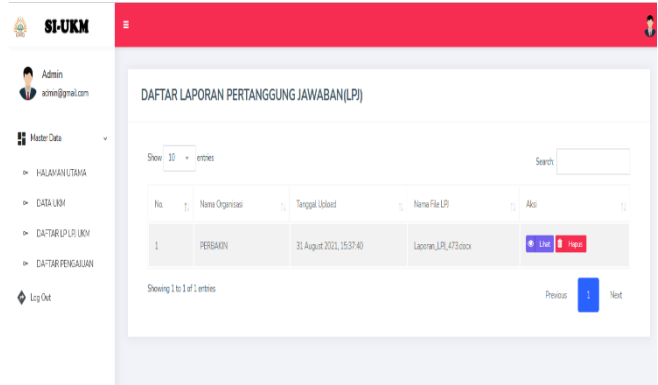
SI-UKM

Admin
admin@gmail.com

Master Data

HALAMAN UTAMA

DATA UKM

DAFTAR LPJ UKM

DAFTAR PENGAJUAN

Log Out

DAFTAR LAPORAN PERTANGGUNG JAWABAN(LPJ)

Show 10 entries

Search:

| No. | Nama Organisasi | Tanggal Upload | Nama File LPJ | Aksi |
|---|---|---|---|---|
| 1 | PERBAKIN | 31 August 2021, 15:37:40 | Laporan_LPJ_473.docx | Lihat Hapus |

Showing 1 to 1 of 1 entries

Previous 1 Next